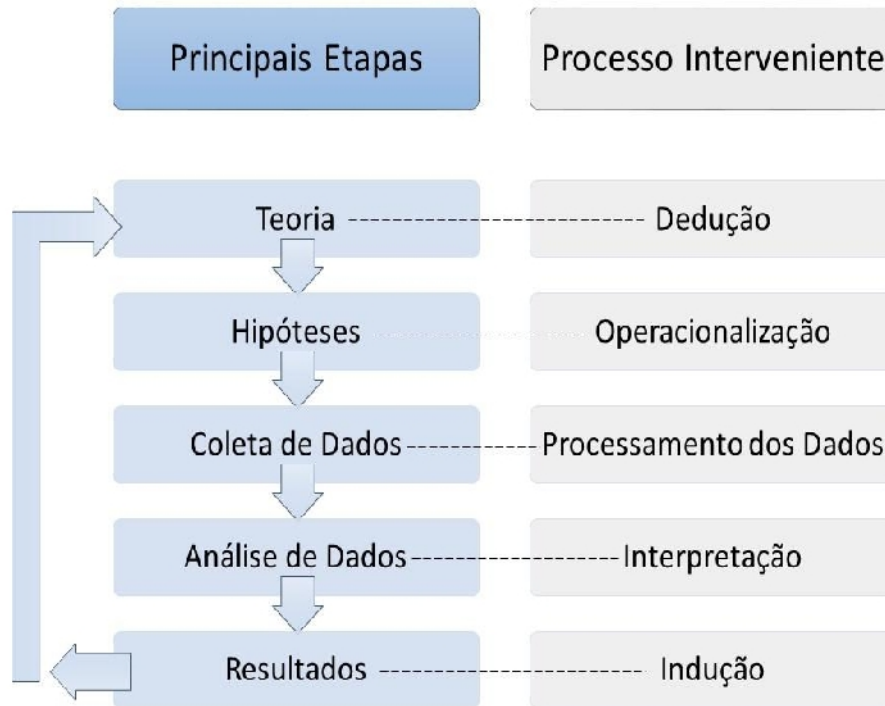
| Principais Etapas | Processo Interveniente |
|---|---|
| Teoria | Dedução |
| Hipóteses | Operacionalização |
| Coleta de Dados | Processamento dos Dados |
| Análise de Dados | Interpretação |
| Resultados | Indução |